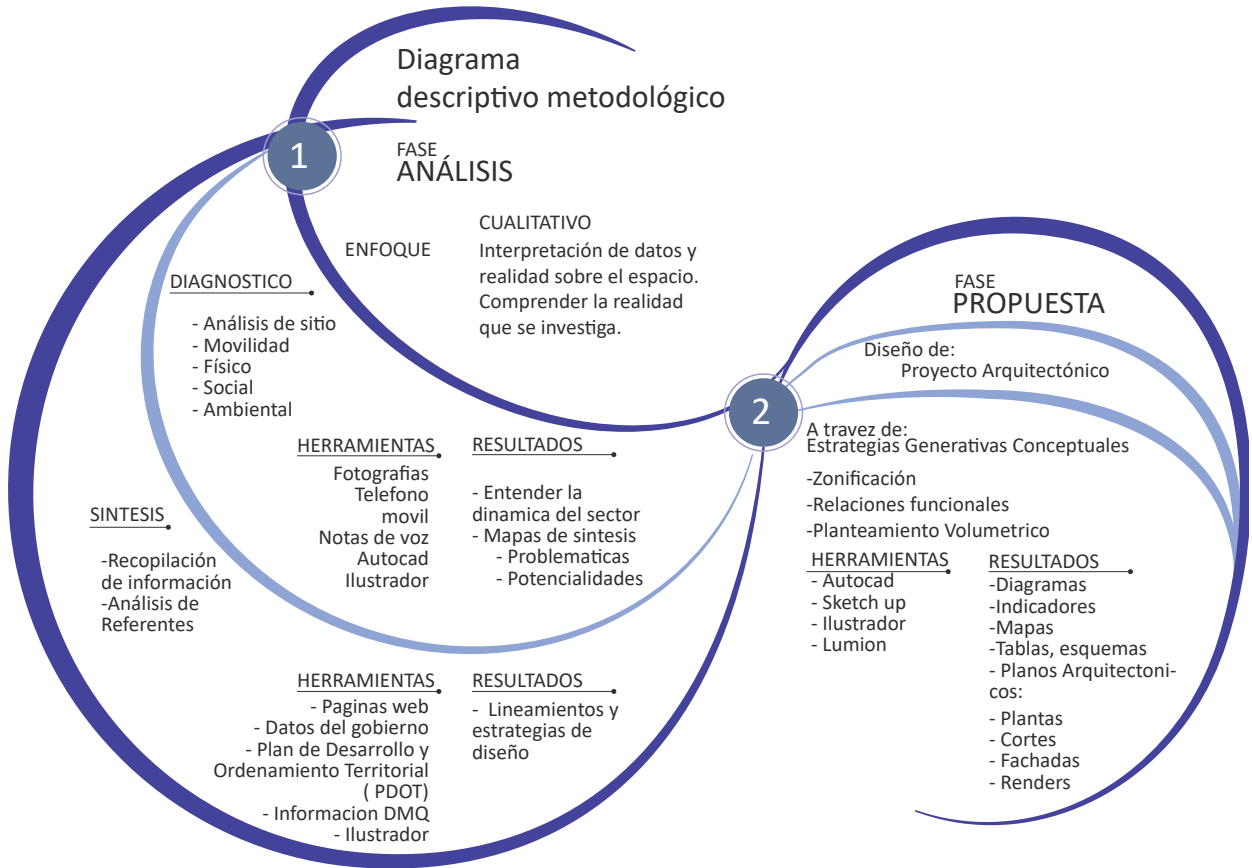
Diagrama descriptivo metodológico

1

FASE
ANÁLISIS

ENFOQUE

CUALITATIVO
Interpretación de datos y realidad sobre el espacio. Comprender la realidad que se investiga.

DIAGNOSTICO

- Análisis de sitio
- Movilidad
- Físico
- Social
- Ambiental

HERRAMIENTAS
Fotografias
Telefono movil
Notas de voz
Autocad
Ilustrador

RESULTADOS
- Entender la dinamica del sector
- Mapas de sintesis
- Problematicas
- Potencialidades

SINTESIS

-Recopilación de información
-Análisis de Referentes

HERRAMIENTAS
- Paginas web
- Datos del gobierno
- Plan de Desarrollo y Ordenamiento Territorial ( PDOT)
- Informacion DMQ
- Ilustrador

RESULTADOS
- Lineamientos y estrategias de diseño

FASE
PROPUESTA

Diseño de:
Proyecto Arquitectónico

2

A travez de:
Estrategias Generativas Conceptuales

-Zonificación
-Relaciones funcionales
-Planteamiento Volumetrico

HERRAMIENTAS
- Autocad
- Sketch up
- Ilustrador
- Lumion

RESULTADOS
-Diagramas
-Indicadores
-Mapas
-Tablas, esquemas
- Planos Arquitectonicos:
- Plantas
- Cortes
- Fachadas
- Renders